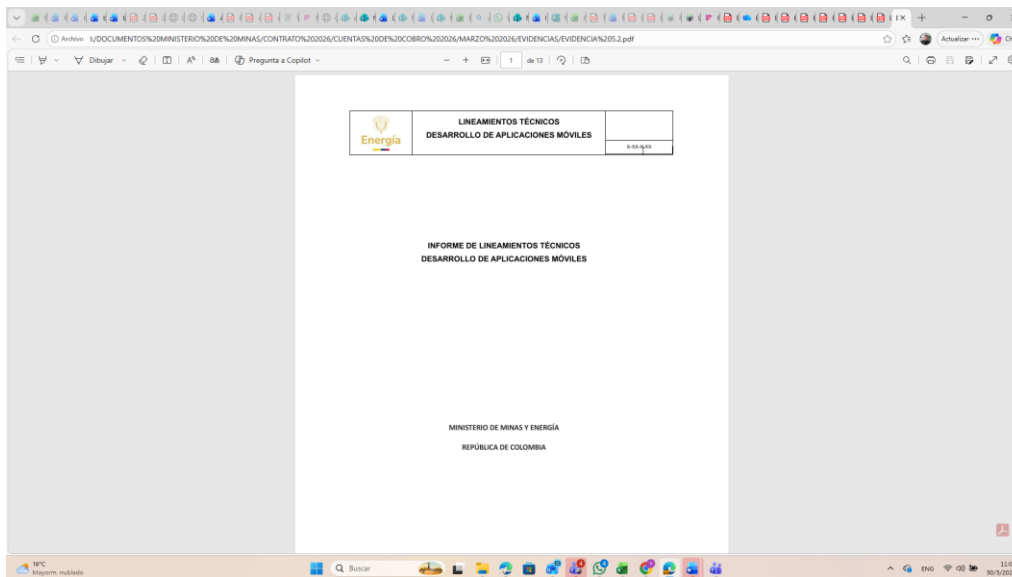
Archivo t:/DOCUMENTOS%20MINISTERIO%20DE%20MINAS/CONTRATO%202026/CUENTAS%20DE%20COBRO%202026/MARZO%202026/EVIDENCIAS/EVIDENCIA%205.2.pdf

Actualizar

Dibujar | Pregunta a Copilot | 1 de 13

| Energía | LINEAMIENTOS TÉCNICOS DESARROLLO DE APLICACIONES MÓVILES | X-XX-X-XX |
|---|---|---|

INFORME DE LINEAMIENTOS TÉCNICOS
DESARROLLO DE APLICACIONES MÓVILES

MINISTERIO DE MINAS Y ENERGÍA

REPÚBLICA DE COLOMBIA

16°C
Mayorm. nublado

Buscar

ENG

30/3/20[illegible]